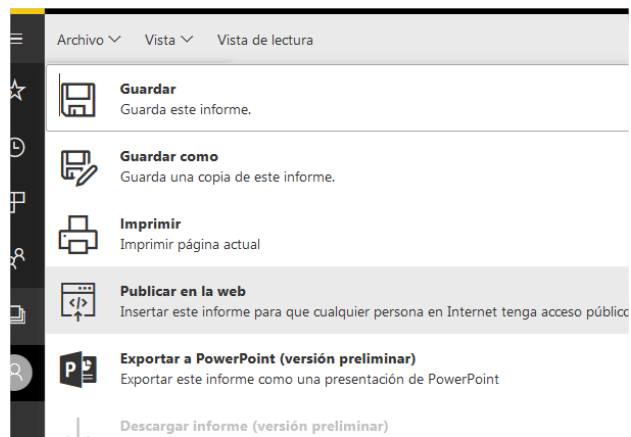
Archivo ˅ Vista ˅ Vista de lectura

Guardar
Guarda este informe.

Guardar como
Guarda una copia de este informe.

Imprimir
Imprimir página actual

Publicar en la web
Insertar este informe para que cualquier persona en Internet tenga acceso públic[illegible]

Exportar a PowerPoint (versión preliminar)
Exportar este informe como una presentación de PowerPoint

Descargar informe (versión preliminar)